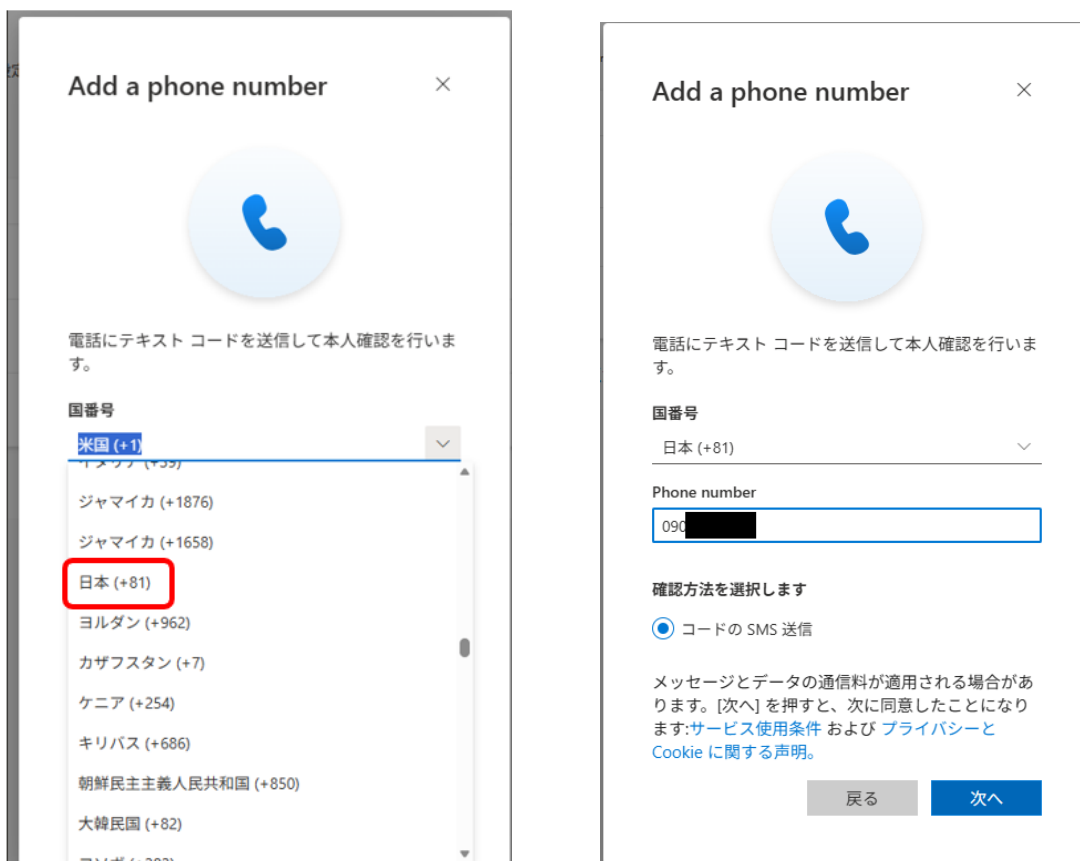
Add a phone number

×

電話にテキスト コードを送信して本人確認を行います。

国番号

米国 (+1)

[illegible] (+39)

ジャマイカ (+1876)

ジャマイカ (+1658)

日本 (+81)

ヨルダン (+962)

カザフスタン (+7)

ケニア (+254)

キリバス (+686)

朝鮮民主主義人民共和国 (+850)

大韓民国 (+82)

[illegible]

Add a phone number

×

電話にテキスト コードを送信して本人確認を行います。

国番号

日本 (+81)

Phone number

090

確認方法を選択します

コードの SMS 送信

メッセージとデータの通信料が適用される場合があります。[次へ] を押すと、次に同意したことになります:サービス使用条件 および プライバシーと Cookie に関する声明。

戻る

次へ